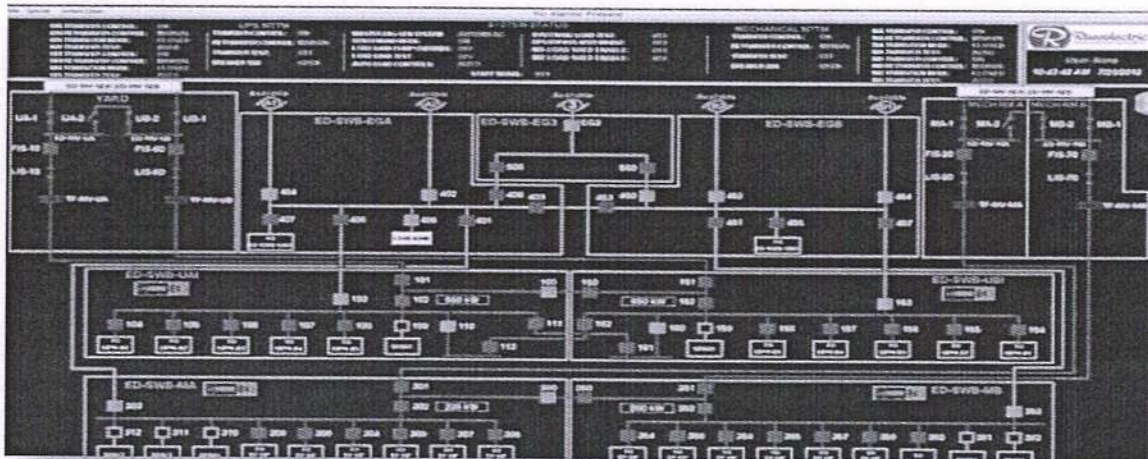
UPS NTTM

MECHANICAL NTTM

Russelectric

YARD

UI-1 UI-2 UI-2 UI-1

FIS-10 FIS-20

LIS-10 LIS-20

ED-SWB-EGA

ED-SWB-EG3

ED-SWB-EGB

EG3

500 500

404 402 406 403 453 450 452 454

407 405 408 401 451 455 457

MECH AREA MECH AREA

MI-1 MI-2 MI-2 MI-1

FIS-30 FIS-30

LIS-30 LIS-30

ED-SWB-UM

ED-SWB-UM

101 100 150 151

103 102 650 kW 650 kW 152 153

106 105 108 107 104 109 110 111 112 162 160 159 156 157 158 155 154

113 161

ED-SWB-4MA

ED-SWB-4MB

201 200 250 251

203 202 220 kW 220 kW 252 253

212 211 210 209 208 204 205 207 206 254 255 256 258 257 259 260 261 262